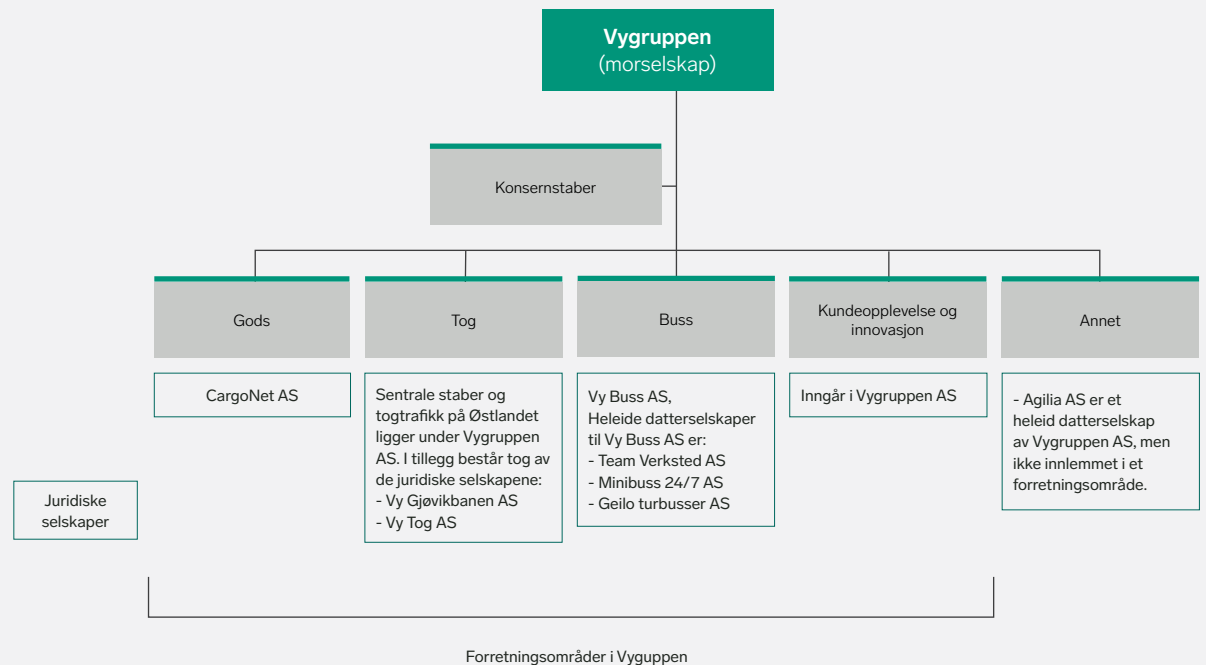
Vygruppen
(morselskap)

Konsernstaber

Gods

Tog

Buss

Kundeopplevelse og innovasjon

Annet

CargoNet AS

Sentrale staber og togtrafikk på Østlandet ligger under Vygruppen AS. I tillegg består tog av de juridiske selskapene:
- Vy Gjøvikbanen AS
- Vy Tog AS

Vy Buss AS,
Heleide datterselskaper til Vy Buss AS er:
- Team Verksted AS
- Minibuss 24/7 AS
- Geilo turbusser AS

Inngår i Vygruppen AS

- Agilia AS er et heleid datterselskap av Vygruppen AS, men ikke innlemmet i et forretningsområde.

Juridiske selskaper

Forretningsområder i Vyguppen